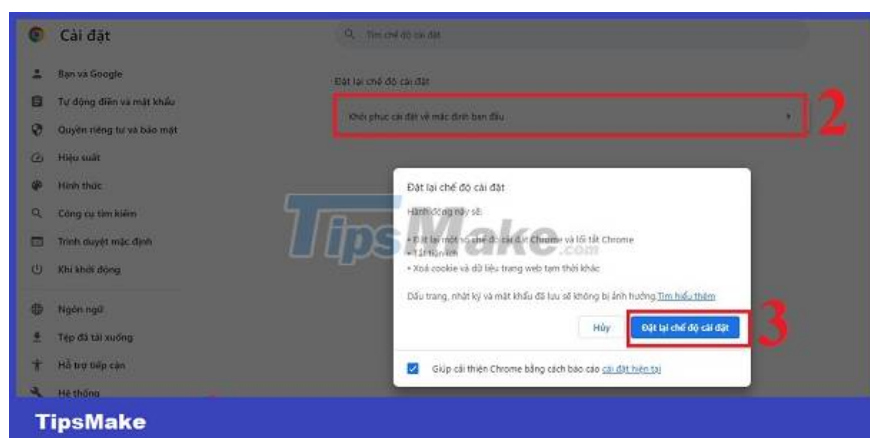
Cài đặt

Tìm chế độ cài đặt

Bạn và Google
Tự động điền và mật khẩu
Quyền riêng tư và bảo mật
Hiệu suất
Hình thức
Công cụ tìm kiếm
Trình duyệt mặc định
Khi khởi động
Ngôn ngữ
Tệp đã tải xuống
Hỗ trợ tiếp cận
Hệ thống

Đặt lại chế độ cài đặt

Khôi phục cài đặt về mặc định ban đầu

2

Đặt lại chế độ cài đặt

Hành động này sẽ:

• Đặt lại một số chế độ cài đặt Chrome và lối tắt Chrome
• Tắt tiện ích
• Xoá cookie và dữ liệu trang web tạm thời khác

Dấu trang, nhật ký và mật khẩu đã lưu sẽ không bị ảnh hưởng. Tìm hiểu thêm

Hủy

Đặt lại chế độ cài đặt

3

Giúp cải thiện Chrome bằng cách báo cáo cài đặt hiện tại

TipsMake.com

TipsMake